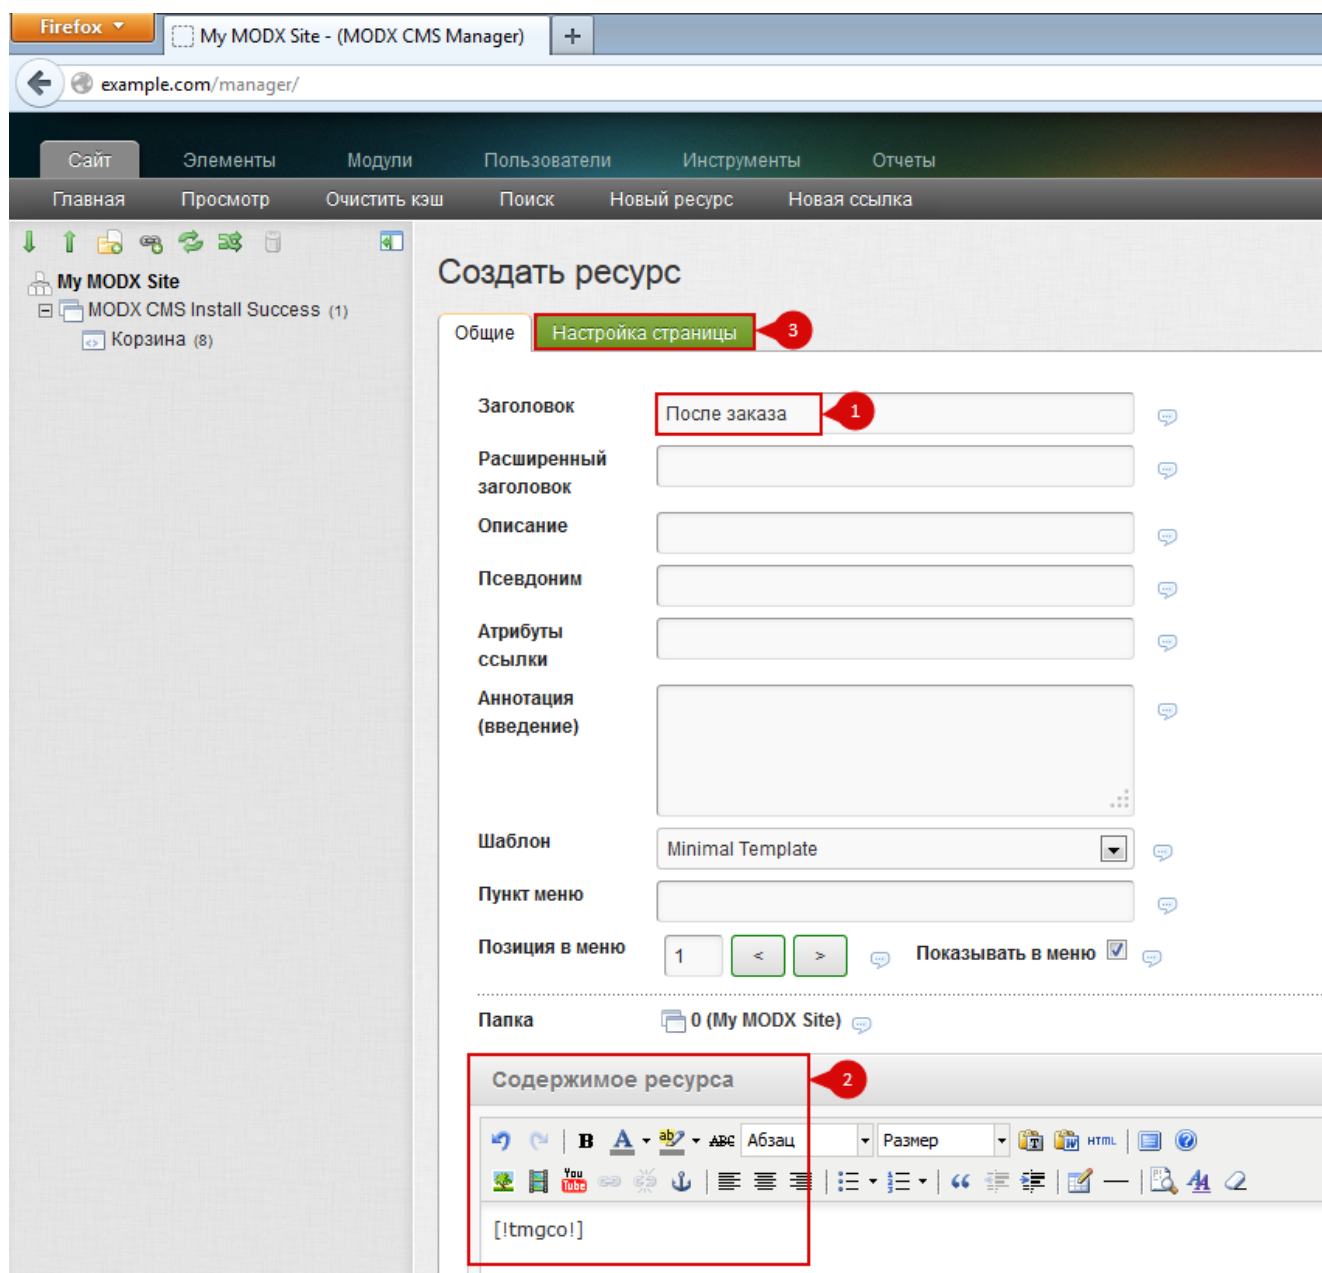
Firefox

My MODX Site - (MODX CMS Manager)

+

example.com/manager/

Сайт Элементы Модули Пользователи Инструменты Отчеты

Главная Просмотр Очистить кэш Поиск Новый ресурс Новая ссылка

My MODX Site

MODX CMS Install Success (1)

Корзина (8)

Создать ресурс

Общие

Настройка страницы

3

Заголовок

После заказа

1

Расширенный заголовок

Описание

Псевдоним

Атрибуты ссылки

Аннотация (введение)

Шаблон

Minimal Template

Пункт меню

Позиция в меню

1

<

>

Показывать в меню

Папка

0 (My MODX Site)

Содержимое ресурса

2

Абзац

Размер

HTML

[!tmgco!]